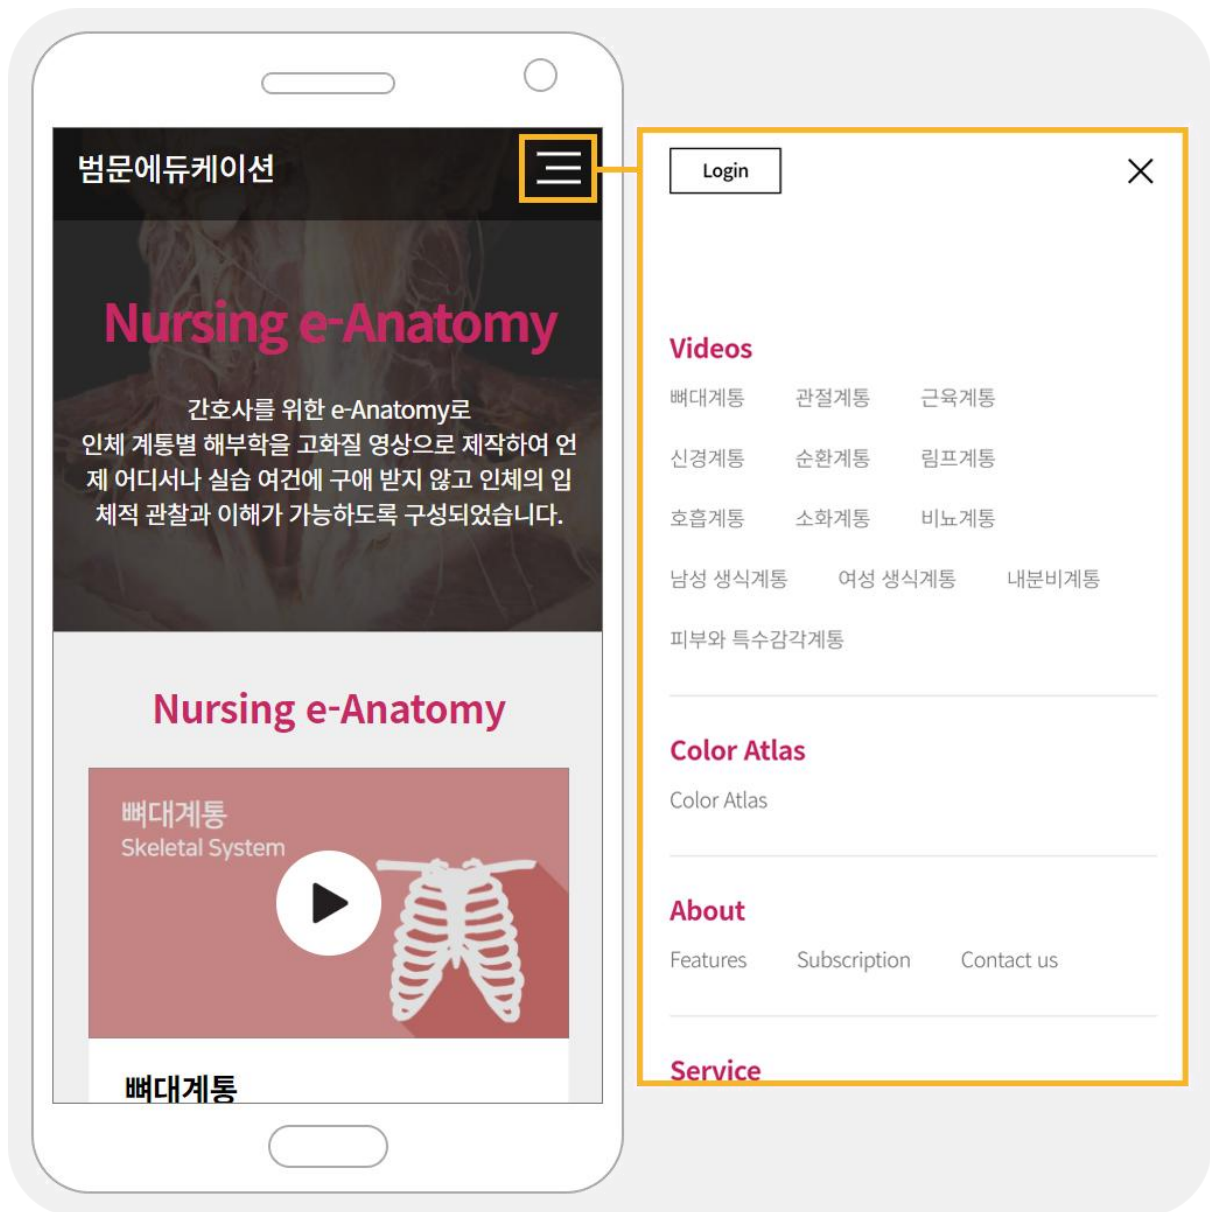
범문에듀케이션

Nursing e-Anatomy

간호사를 위한 e-Anatomy로 인체 계통별 해부학을 고화질 영상으로 제작하여 언제 어디서나 실습 여건에 구애 받지 않고 인체의 입체적 관찰과 이해가 가능하도록 구성되었습니다.

Nursing e-Anatomy

뼈대계통
Skeletal System

뼈대계통

Login

Videos
뼈대계통 관절계통 근육계통
신경계통 순환계통 림프계통
호흡계통 소화계통 비뇨계통
남성 생식계통 여성 생식계통 내분비계통
피부와 특수감각계통

Color Atlas
Color Atlas

About
Features Subscription Contact us

Service